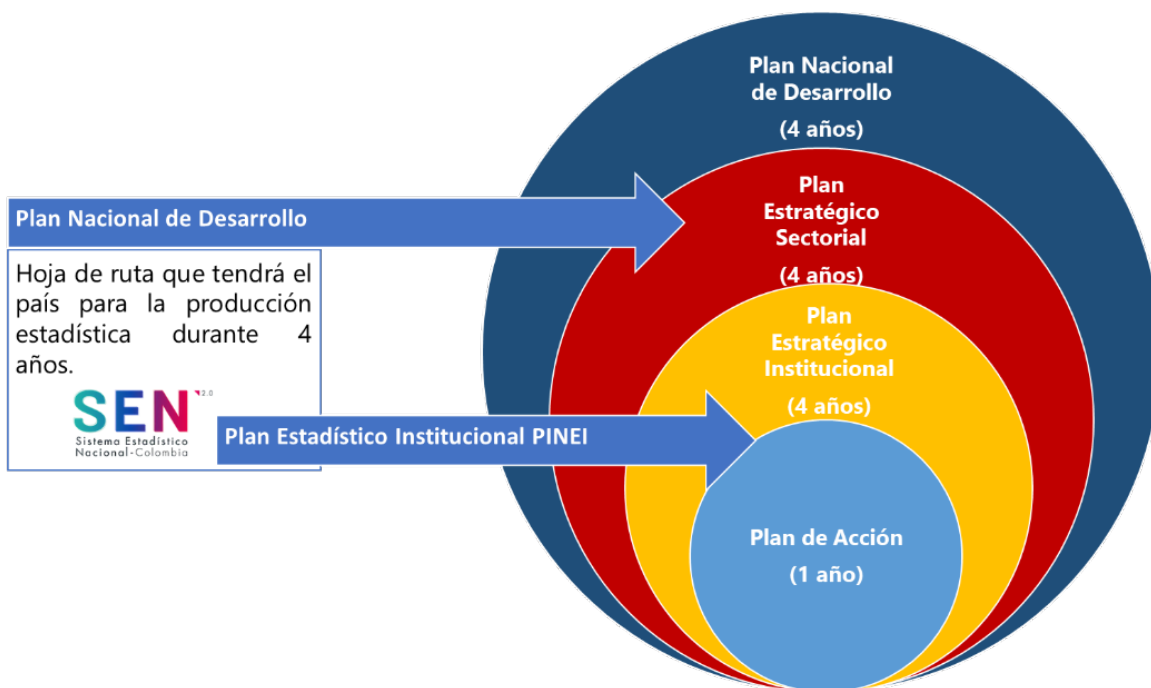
Plan Nacional de Desarrollo

Hoja de ruta que tendrá el país para la producción estadística durante 4 años.

SEN 2.0
Sistema Estadístico Nacional - Colombia

Plan Estadístico Institucional PINEI

Plan Nacional de Desarrollo

(4 años)

Plan Estratégico Sectorial

(4 años)

Plan Estratégico Institucional

(4 años)

Plan de Acción

(1 año)